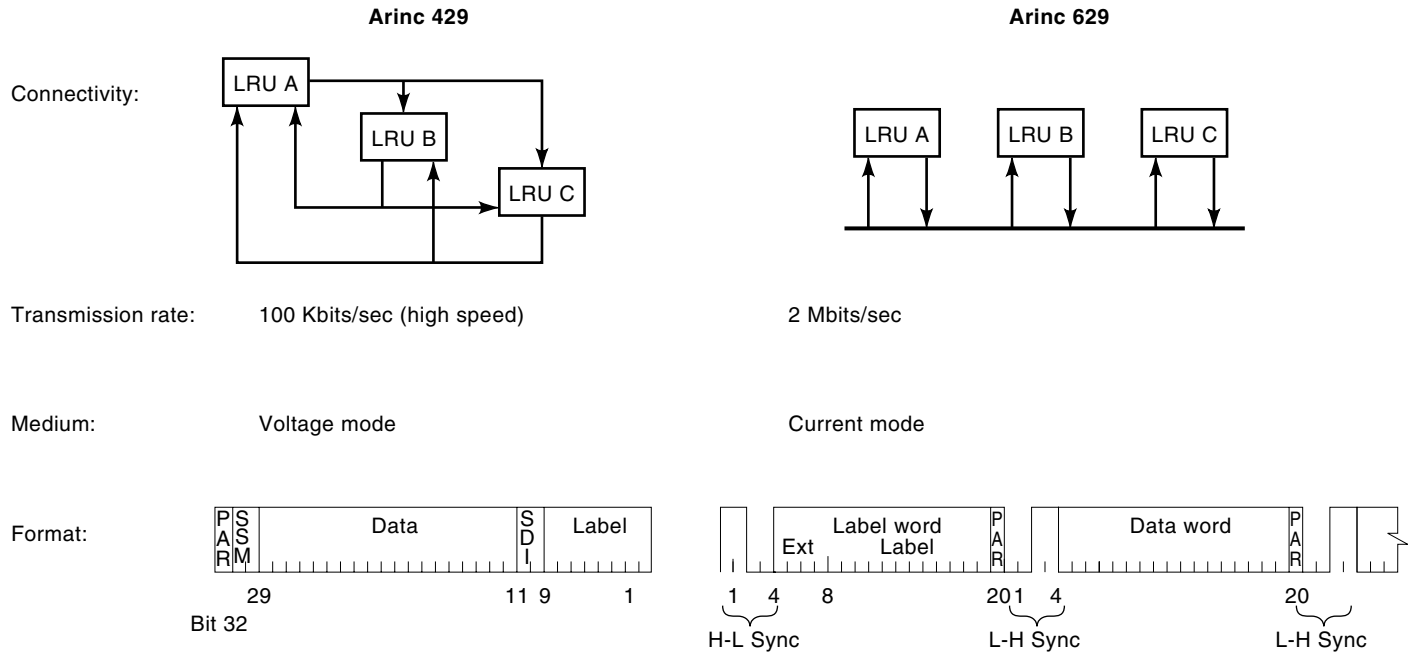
Arinc 429

Arinc 629

Connectivity:

LRU A
LRU B
LRU C

LRU A
LRU B
LRU C

Transmission rate: 100 Kbits/sec (high speed)

2 Mbits/sec

Medium: Voltage mode

Current mode

Format:

PAR SSM Data SDI Label

29 11 9 1
Bit 32

Label word
Ext Label
PAR
Data word
PAR

1 4 8 20 1 4 20
H-L Sync
L-H Sync
L-H Sync